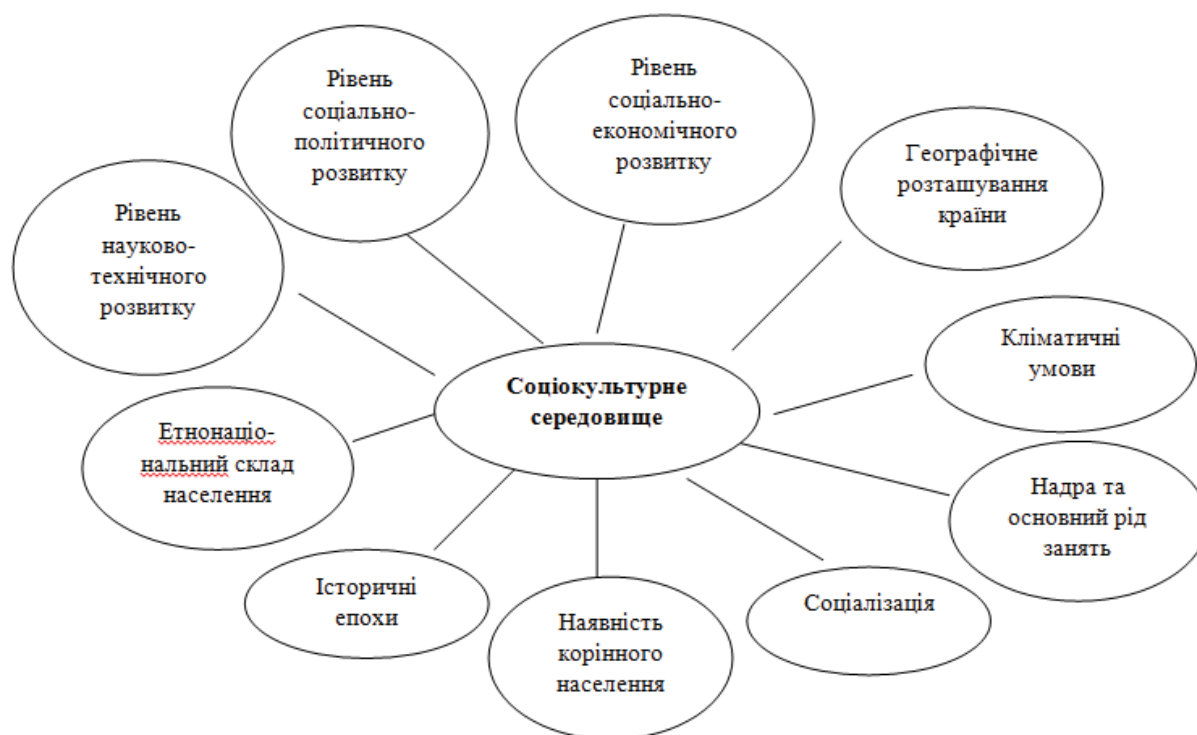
Рівень соціально-політичного розвитку

Рівень соціально-економічного розвитку

Рівень науково-технічного розвитку

Географічне розташування країни

Соціокультурне середовище

Кліматичні умови

Етнонаціональний склад населення

Надра та основний рід занять

Історичні епохи

Наявність корінного населення

Соціалізація